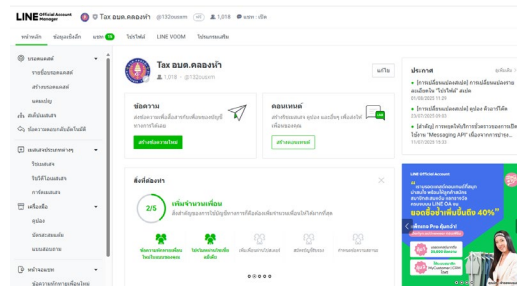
LINE Official Account Manager

Tax อบต.คลองห้า @132sussm 1,018 สถานะ: เปิด

หน้าหลัก ข้อมูลเชิงลึก แชท 78 โปรไฟล์ LINE VOOM โปรโมทบัญชี

บรอดแคสต์
รายชื่อบรอดแคสต์
สร้างบรอดแคสต์
ผลตอบรับ

ลิงก์บรอดแคสต์

ข้อความทักทายตอนเพิ่มเป็นเพื่อน

แบบสอบถาม/ประกาศ
ริชเมสเสจ
ริชวิดีโอเมสเสจ
การ์ดเมสเสจ

เครื่องมือ
คูปอง
บัตรสะสมแต้ม
แบบสอบถาม

หน้าแนะนำ
ข้อความทักทายเพื่อนใหม่

Tax อบต.คลองห้า
1,018 @132sussm
แก้ไข

ข้อความ
ส่งข้อความเพื่อสื่อสารกับเพื่อนของบัญชีอย่างสะดวก
สร้างข้อความใหม่

คอนเทนต์
สร้างข้อความเสริม คูปอง บัตรสะสมแต้ม เพื่อส่งให้เพื่อนของคุณ
สร้างคอนเทนต์

สิ่งที่ต้องทำ
2/5
เพิ่มจำนวนเพื่อน
สิ่งสำคัญของการใช้บัญชีทางการคือต้องมีเพื่อนจำนวนมากเพื่อให้ข้อความของคุณไปถึงคนจำนวนมาก
ข้อความทักทายเพื่อนใหม่ที่เป็นมิตร
โปรโมทบัญชีเพื่อเพิ่มเพื่อน
เพิ่มเพื่อนจากเว็บไซต์
สมัครบัญชีเพิ่มเติม
การตอบกลับรายงาน

ประกาศ
[การเปลี่ยนแปลงต่อไป] การเปลี่ยนแปลงการแจ้งเตือน "โปรไฟล์" ต่อไป
01/08/2022 11:29
[การเปลี่ยนแปลงต่อไป] คูปอง ค้นหาได้ฟรี
27/07/2022 09:43
[ฝากถึง] การหยุดให้บริการชั่วคราวของการเปิดใช้ "Messaging API" เนื่องจากการบำรุง...
11/07/2022 18:13

LINE Official Account
ผ่านบรอดแคสต์ที่เริ่มต้นแล้วเพื่อให้ธุรกิจของคุณโดดเด่น
ยอดซื้อข้ามาเพิ่มขึ้นถึง 40%